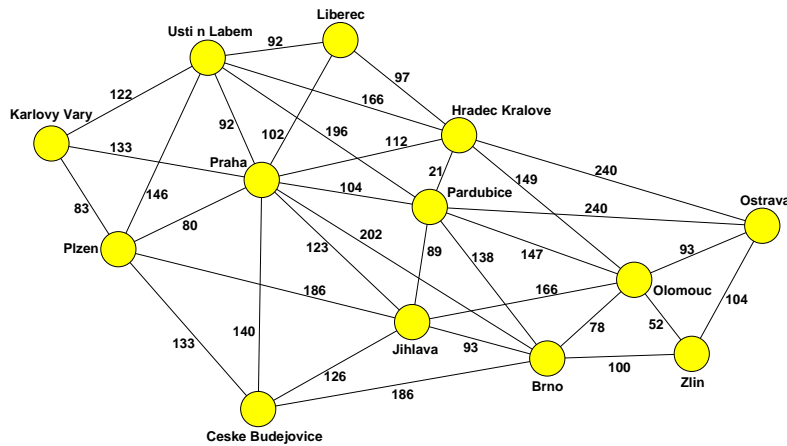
Liberec
Usti n Labem
92
97
122
166
Karlovy Vary
92
102
196
Hradec Kralove
133
112
Praha
21
240
83
146
104
Pardubice
149
Ostrava
240
80
Plzen
123
202
89
138
147
93
186
166
Olomouc
104
140
52
133
78
Jihlava
93
126
Brno
100
Zlin
186
Ceske Budejovice